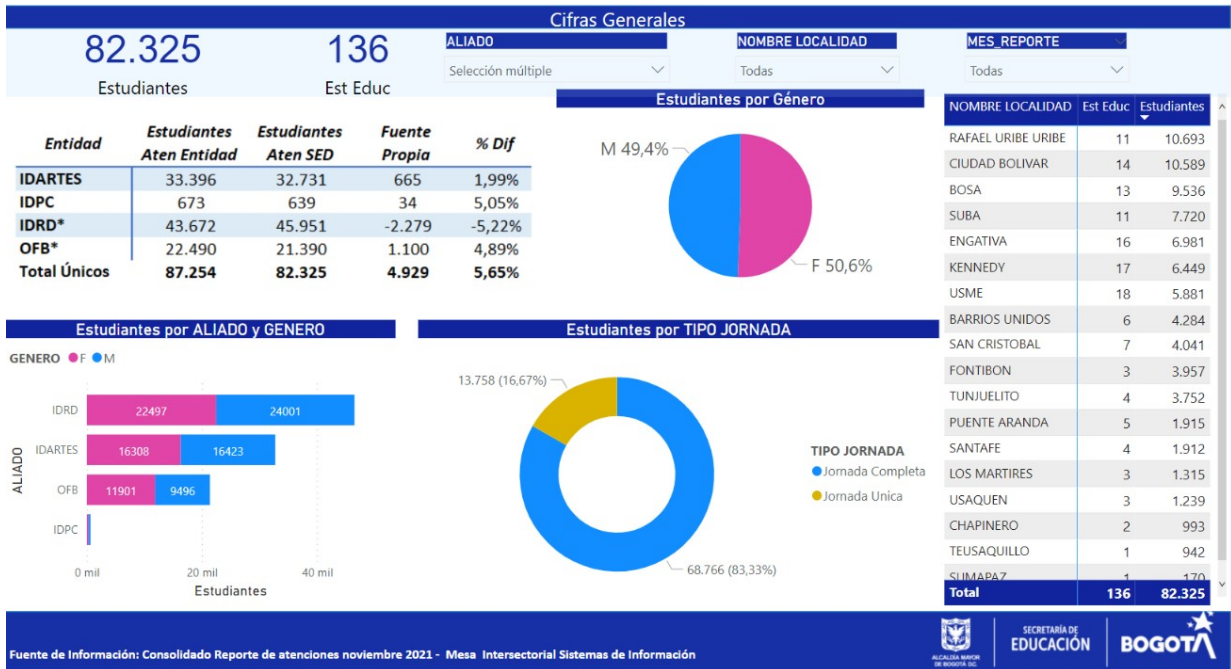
Cifras Generales

82.325
Estudiantes

136
Est Educ

ALIADO
Selección múltiple

NOMBRE LOCALIDAD
Todas

MES_REPORTE
Todas

| Entidad | Estudiantes Aten Entidad | Estudiantes Aten SED | Fuente Propia | % Dif |
|---|---|---|---|---|
| IDARTES | 33.396 | 32.731 | 665 | 1,99% |
| IDPC | 673 | 639 | 34 | 5,05% |
| IDRD* | 43.672 | 45.951 | -2.279 | -5,22% |
| OFB* | 22.490 | 21.390 | 1.100 | 4,89% |
| Total Únicos | 87.254 | 82.325 | 4.929 | 5,65% |

Estudiantes por Género
M 49,4%
F 50,6%

| NOMBRE LOCALIDAD | Est Educ | Estudiantes |
|---|---|---|
| RAFAEL URIBE URIBE | 11 | 10.693 |
| CIUDAD BOLIVAR | 14 | 10.589 |
| BOSA | 13 | 9.536 |
| SUBA | 11 | 7.720 |
| ENGATIVA | 16 | 6.981 |
| KENNEDY | 17 | 6.449 |
| USME | 18 | 5.881 |
| BARRIOS UNIDOS | 6 | 4.284 |
| SAN CRISTOBAL | 7 | 4.041 |
| FONTIBON | 3 | 3.957 |
| TUNJUELITO | 4 | 3.752 |
| PUENTE ARANDA | 5 | 1.915 |
| SANTAFE | 4 | 1.912 |
| LOS MARTIRES | 3 | 1.315 |
| USAQUEN | 3 | 1.239 |
| CHAPINERO | 2 | 993 |
| TEUSAQUILLO | 1 | 942 |
| SUMAPAZ | 1 | 170 |
| Total | 136 | 82.325 |

Estudiantes por ALIADO y GENERO
GENERO ● F ● M
ALIADO
IDRD 22497 24001
IDARTES 16308 16423
OFB 11901 9496
IDPC
0 mil 20 mil 40 mil
Estudiantes

Estudiantes por TIPO JORNADA
13.758 (16,67%)
68.766 (83,33%)
TIPO JORNADA
Jornada Completa
Jornada Unica

Fuente de Información: Consolidado Reporte de atenciones noviembre 2021 - Mesa Intersectorial Sistemas de Información

ALCALDÍA MAYOR DE BOGOTÁ D.C.
SECRETARÍA DE EDUCACIÓN
BOGOTÁ